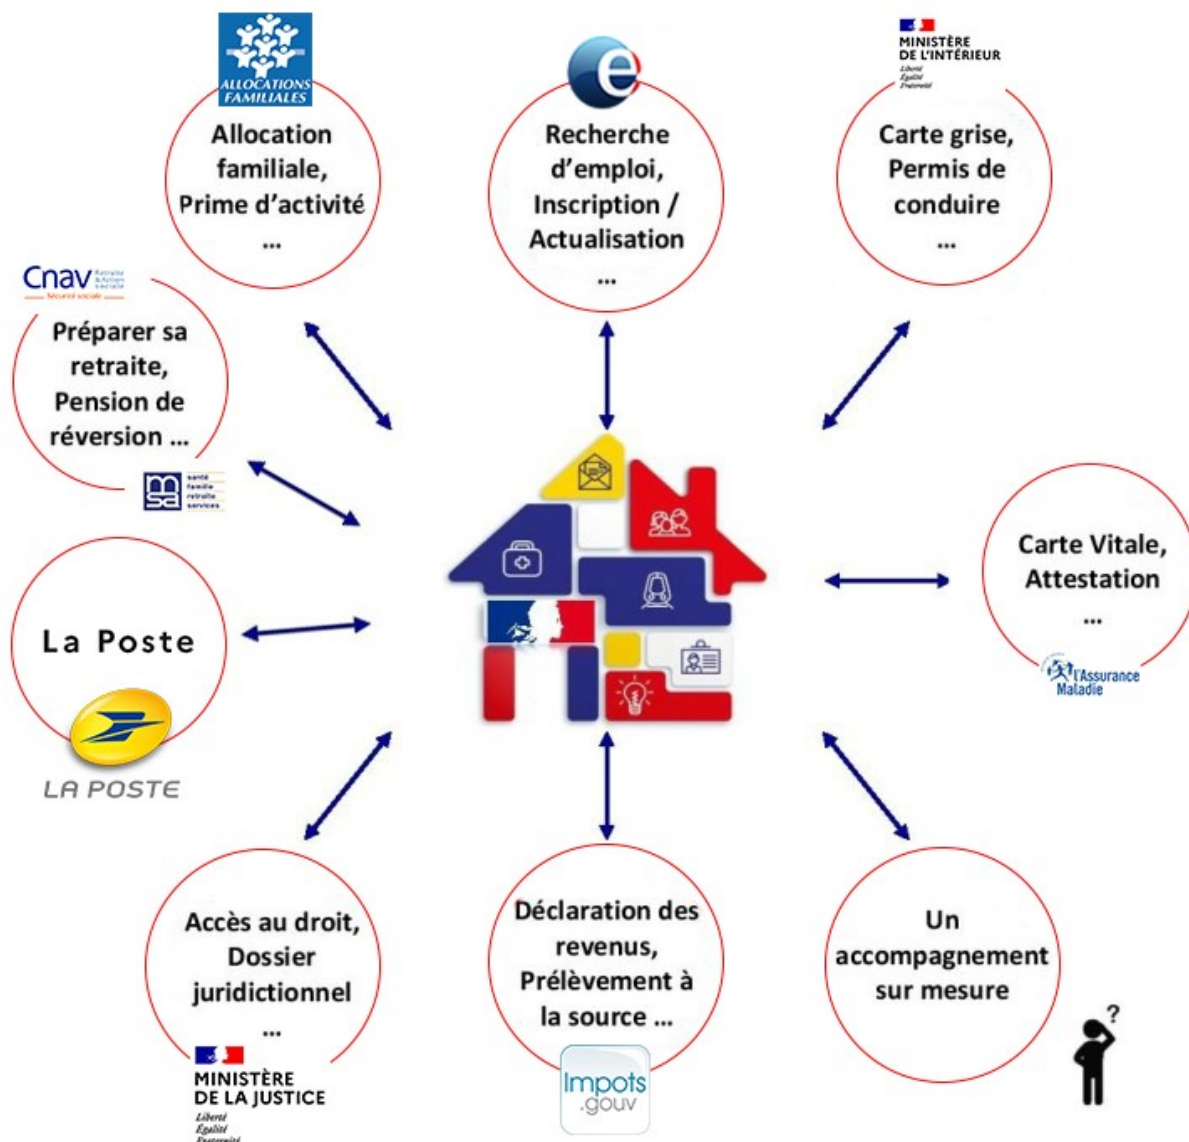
ALLOCATIONS FAMILIALES

Allocation familiale, Prime d'activité …

Recherche d'emploi, Inscription / Actualisation …

MINISTÈRE DE L'INTÉRIEUR
Liberté
Égalité
Fraternité

Carte grise, Permis de conduire …

Cnav Retraite & Action sociale
Sécurité sociale

Préparer sa retraite, Pension de réversion …

msa santé famille retraite services

Carte Vitale, Attestation …

l'Assurance Maladie

La Poste

LA POSTE

Accès au droit, Dossier juridictionnel …

MINISTÈRE DE LA JUSTICE
Liberté
Égalité
Fraternité

Déclaration des revenus, Prélèvement à la source …

Impots .gouv

Un accompagnement sur mesure

?